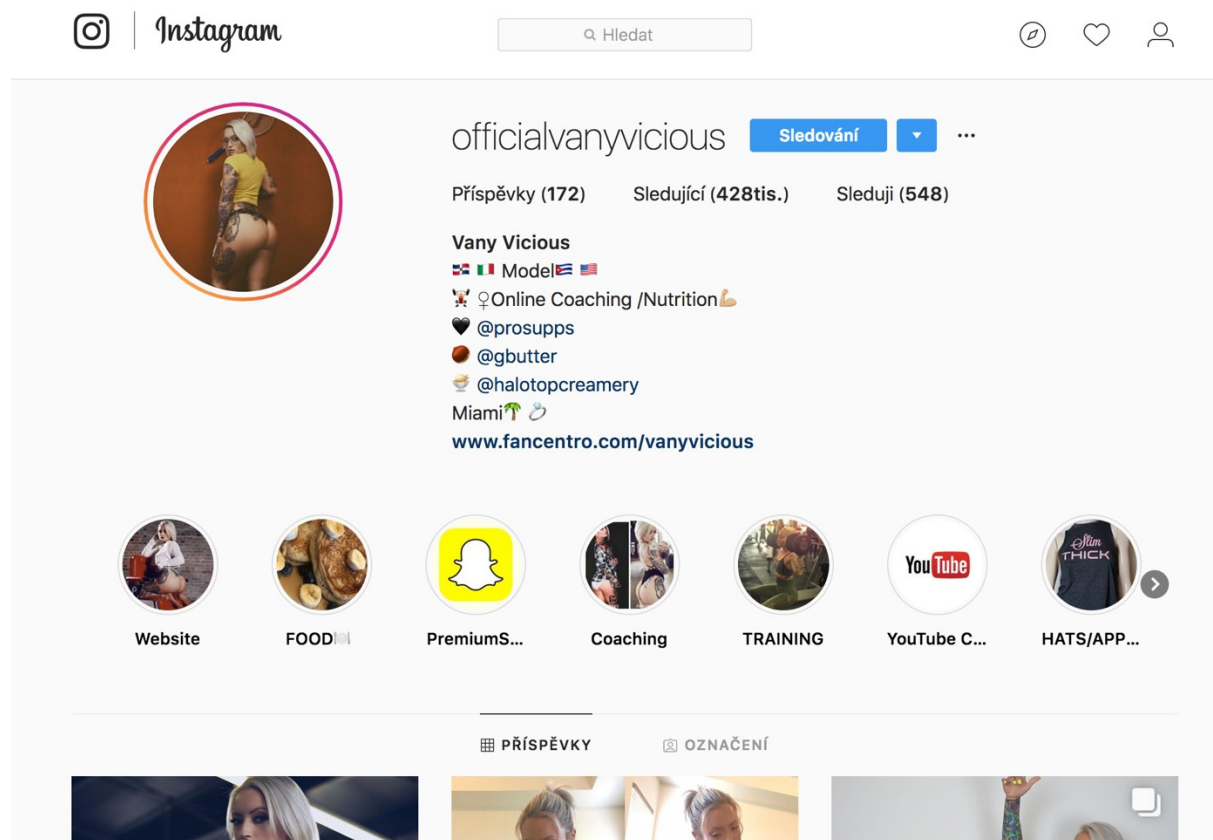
Instagram

Hledat

officialvanyvicious Sledování ▾ ···

Příspěvky (172) Sledující (428tis.) Sleduji (548)

Vany Vicious
🇩🇴 🇮🇹 Model🇨🇺 🇺🇸
🏋️‍♀️Online Coaching /Nutrition💪🏼
🖤 @prosupps
🏀 @gbutter
🍨 @halotopcreamery
Miami🌴 💍
www.fancentro.com/vanyvicious

Website FOOD🍽️ PremiumS... Coaching TRAINING YouTube C... HATS/APP...

YouTube

Slim THICK

PŘÍSPĚVKY OZNAČENÍ